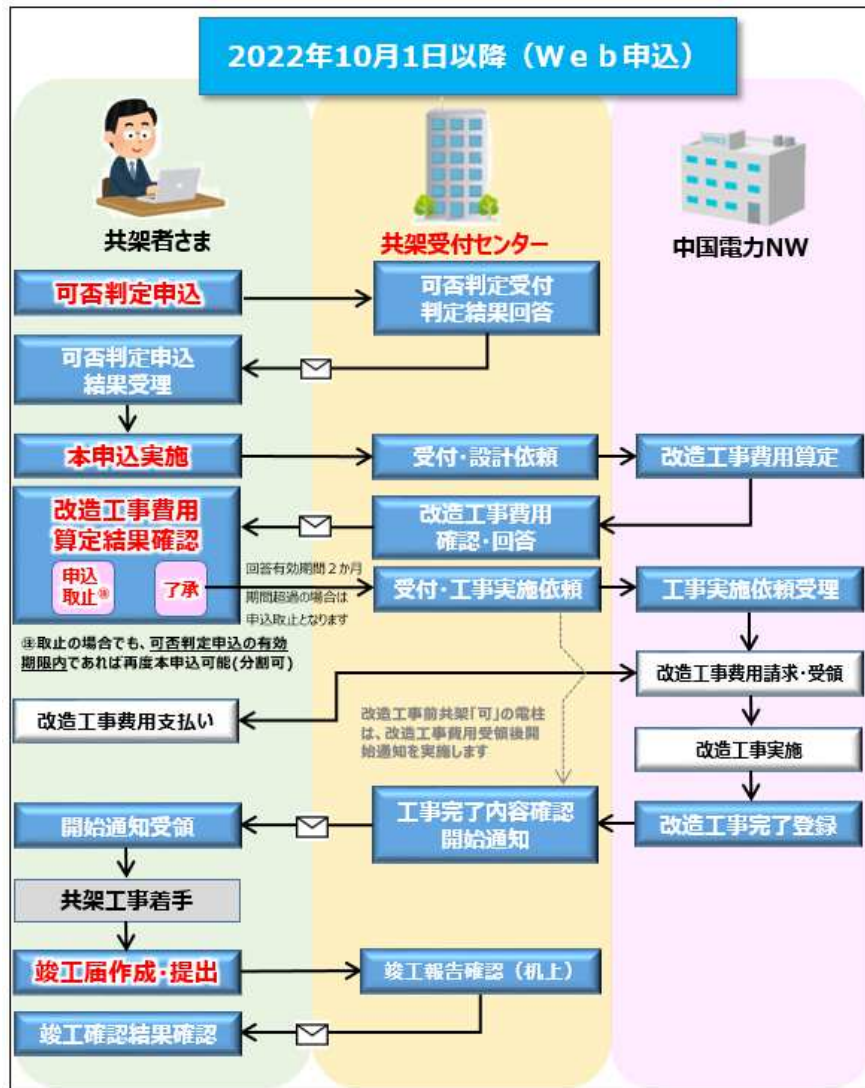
2022年10月1日以降（Ｗｅｂ申込）

共架者さま

共架受付センター

中国電力NW

可否判定申込

可否判定受付
判定結果回答

可否判定申込
結果受理

本申込実施

受付・設計依頼

改造工事費用算定

改造工事費用
算定結果確認

改造工事費用
確認・回答

申込
取止※

了承

回答有効期間２か月
期間超過の場合は
申込取止となります

受付・工事実施依頼

工事実施依頼受理

※取止の場合でも、可否判定申込の有効期限内であれば再度本申込可能(分割可)

改造工事費用請求・受領

改造工事費用支払い

改造工事前共架「可」の電柱は、改造工事費用受領後開始通知を実施します

改造工事実施

開始通知受領

工事完了内容確認
開始通知

改造工事完了登録

共架工事着手

竣工届作成・提出

竣工報告確認（机上）

竣工確認結果確認